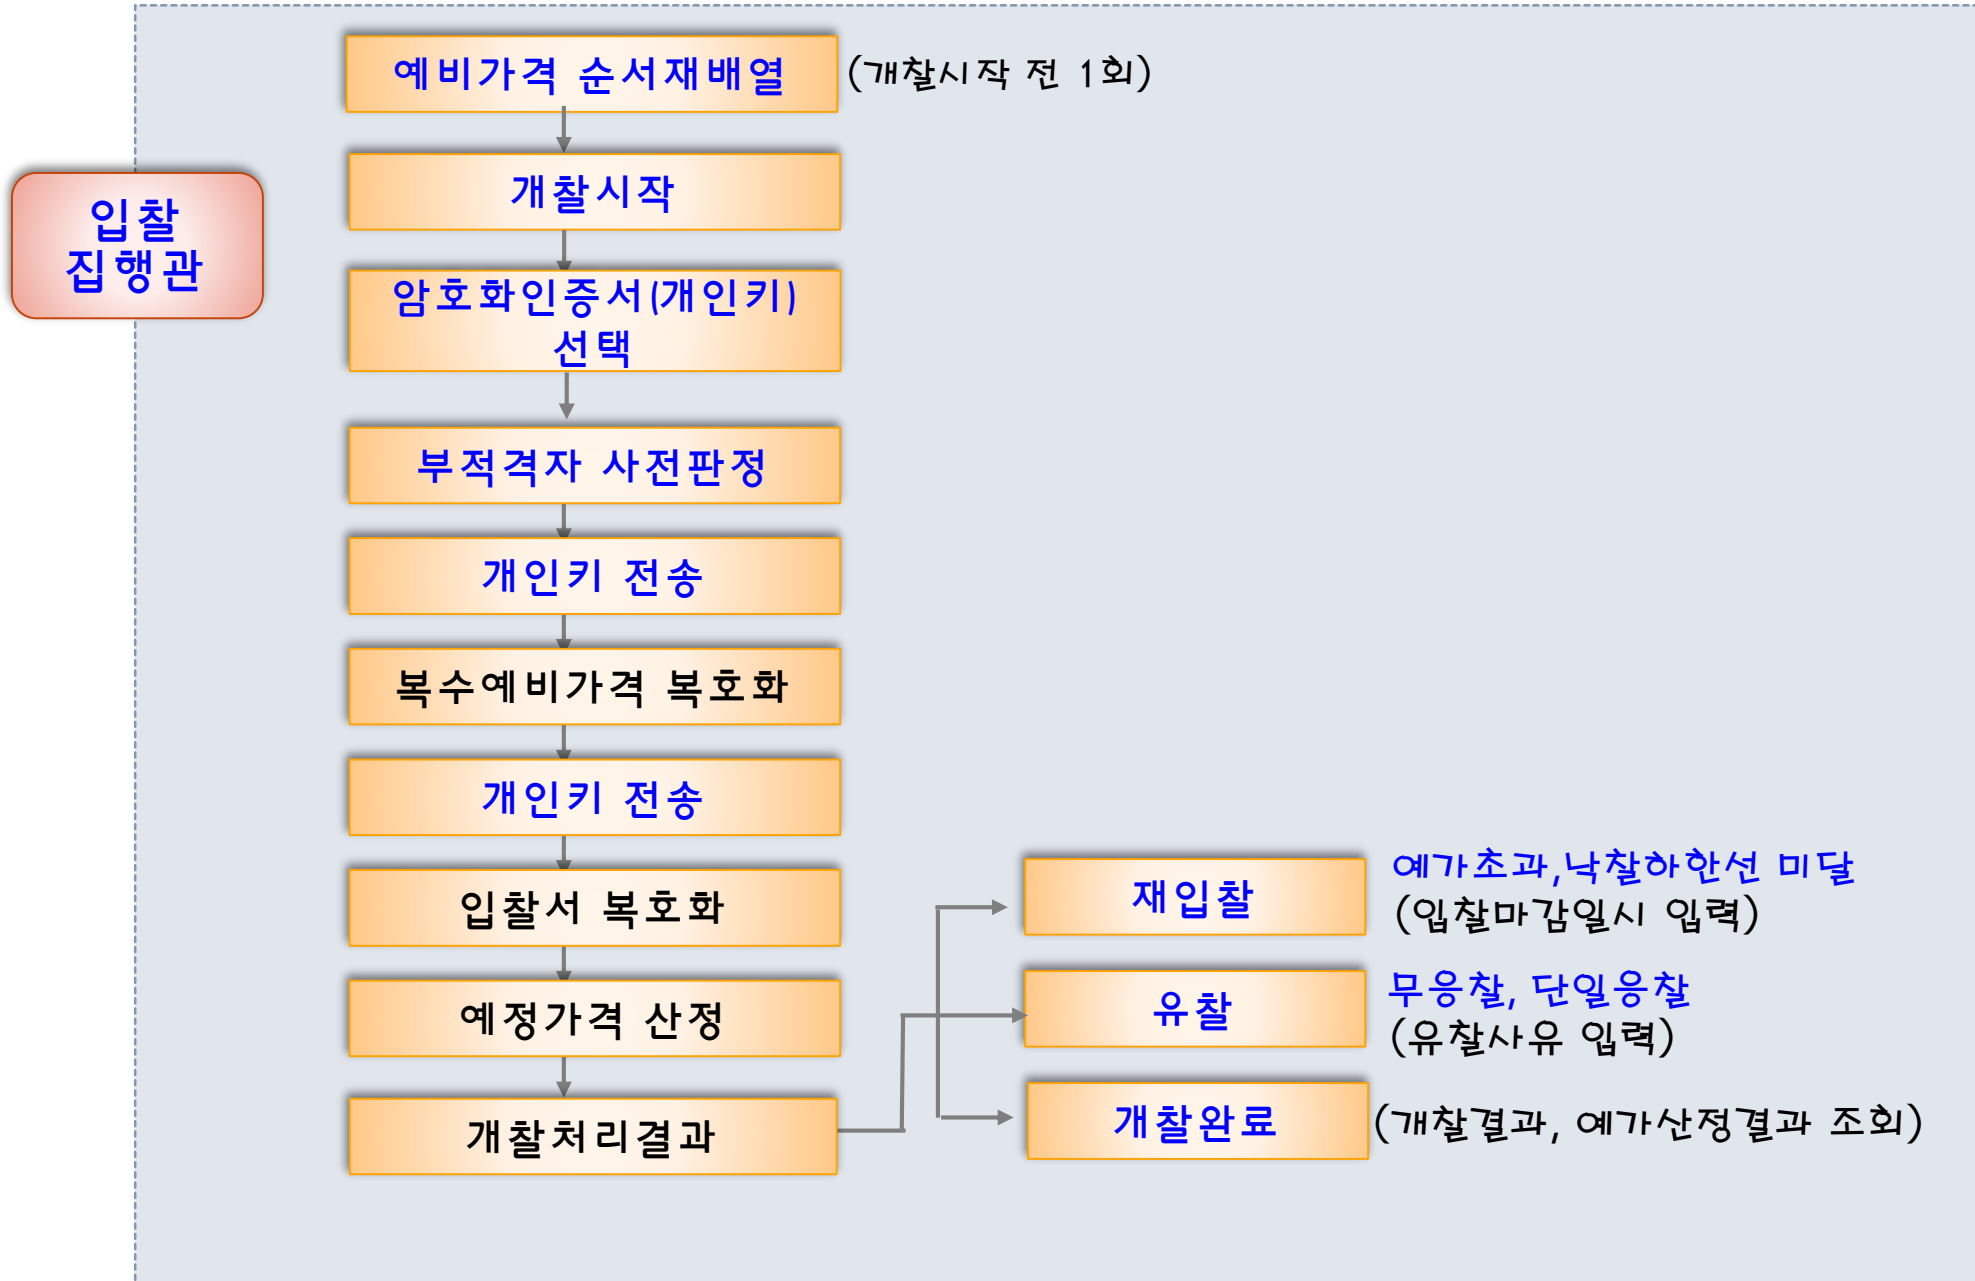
입찰
집행관

예비가격 순서재배열

(개찰시작 전 1회)

개찰시작

암호화인증서(개인키) 선택

부적격자 사전판정

개인키 전송

복수예비가격 복호화

개인키 전송

입찰서 복호화

예정가격 산정

개찰처리결과

재입찰

예가초과,낙찰하한선 미달
(입찰마감일시 입력)

유찰

무응찰, 단일응찰
(유찰사유 입력)

개찰완료

(개찰결과, 예가산정결과 조회)